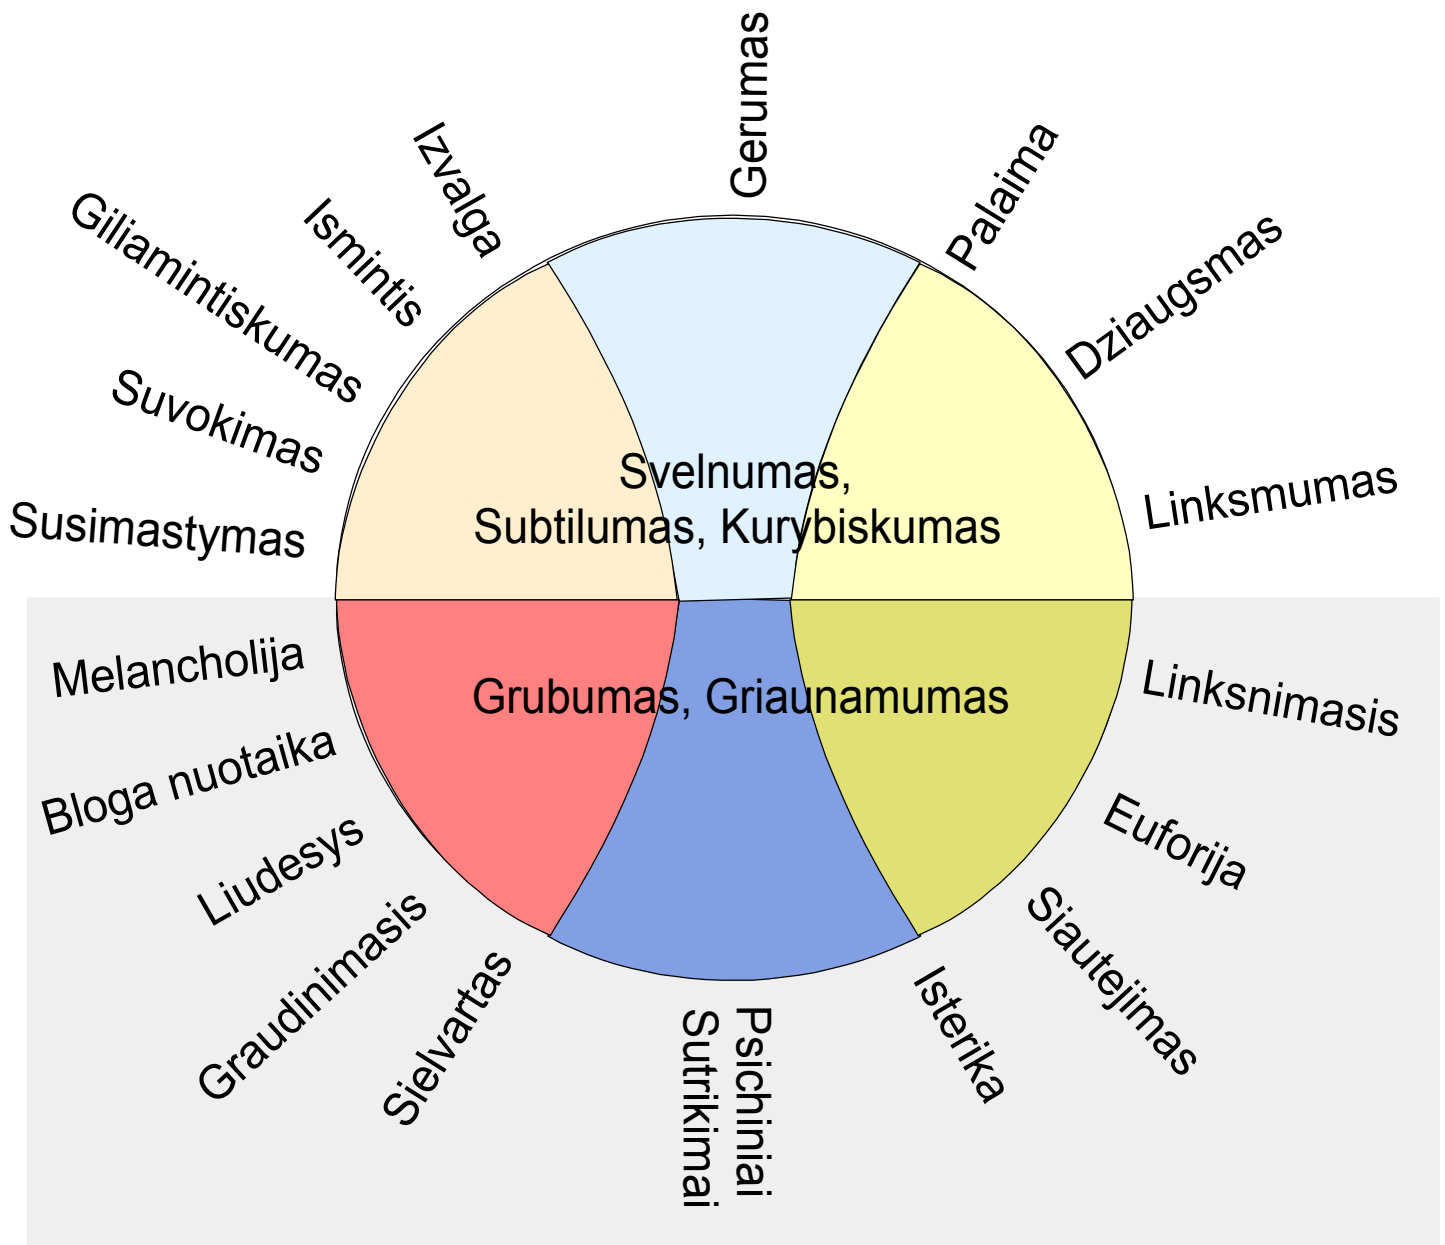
Gerumas
Izvalga
Palaima
Ismintis
Dziaugsmas
Giliamintiskumas
Suvokimas
Susimastymas
Linksmumas
Svelnumas, Subtilumas, Kurybiskumas
Grubumas, Griaunamumas
Melancholija
Linksnimasis
Bloga nuotaika
Euforija
Liudesys
Siautejimas
Graudinimasis
Sielvartas
Isterika
Psichiniai Sutrikimai